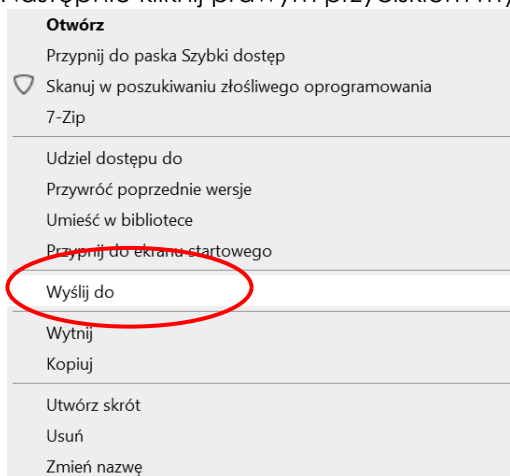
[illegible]

Otwórz
Przypnij do paska Szybki dostęp
Skanuj w poszukiwaniu złośliwego oprogramowania
7-Zip

Udziel dostępu do
Przywróć poprzednie wersje
Umieść w bibliotece
Przypnij do ekranu startowego

Wyślij do

Wytnij
Kopiuj

Utwórz skrót
Usuń
Zmień nazwę